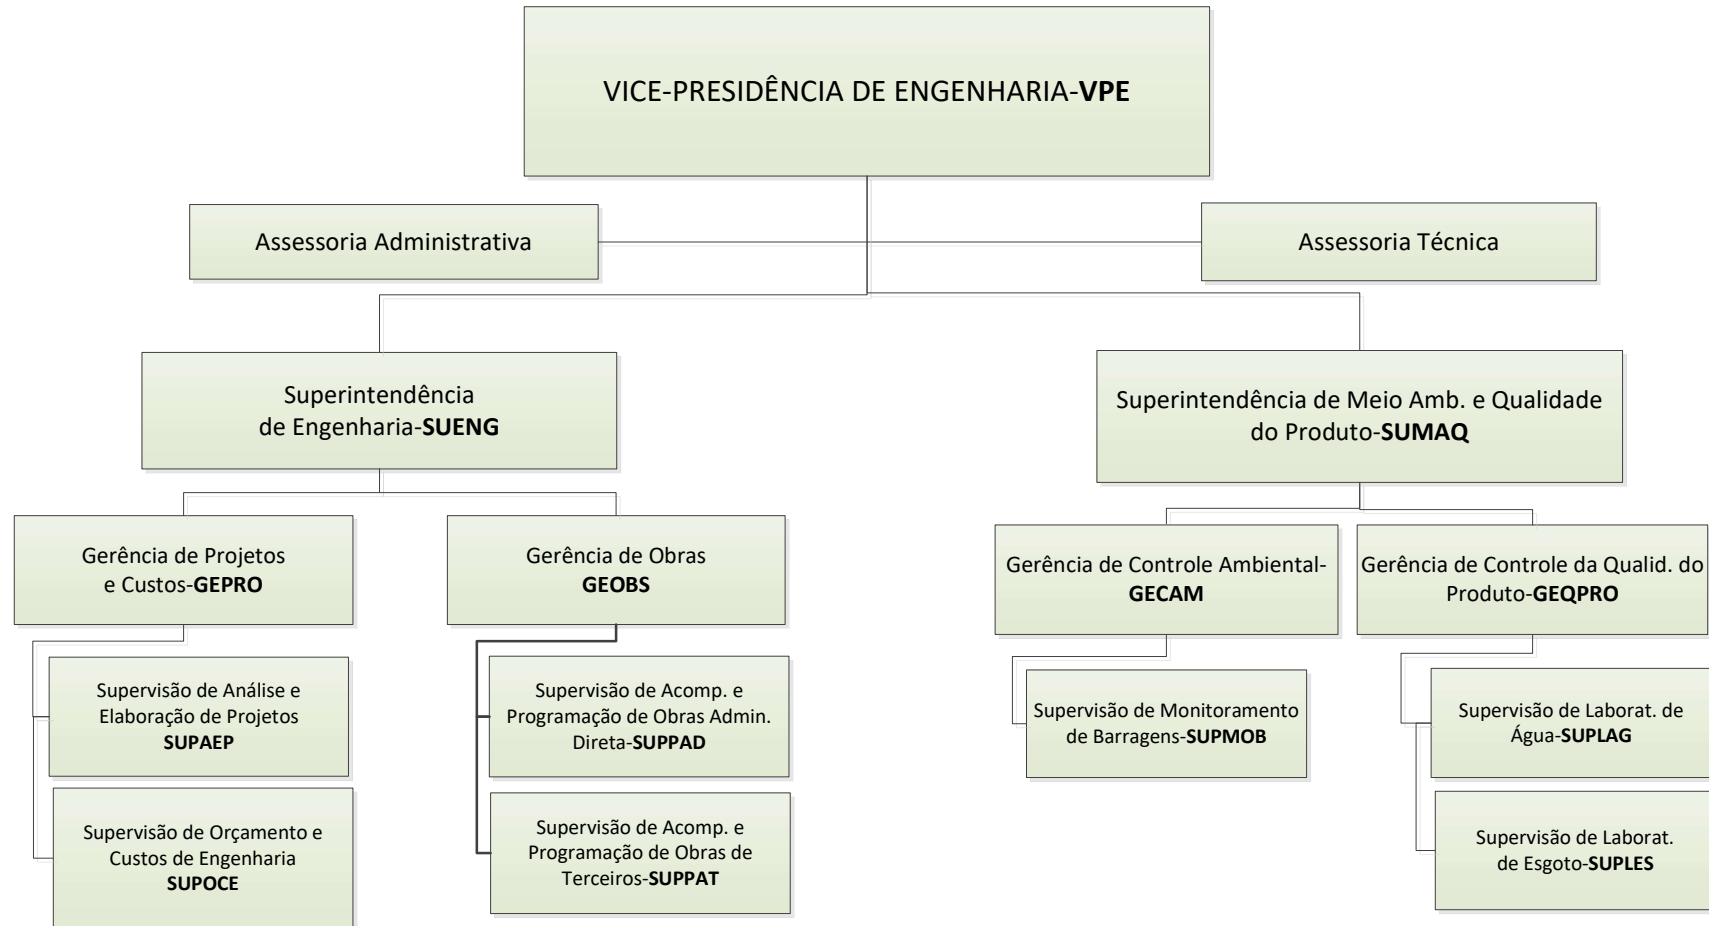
VICE-PRESIDÊNCIA DE ENGENHARIA-**VPE**

Assessoria Administrativa

Assessoria Técnica

Superintendência de Engenharia-**SUENG**

Superintendência de Meio Amb. e Qualidade do Produto-**SUMAQ**

Gerência de Projetos e Custos-**GEPRO**

Gerência de Obras **GEOBS**

Gerência de Controle Ambiental-**GECAM**

Gerência de Controle da Qualid. do Produto-**GEQPRO**

Supervisão de Análise e Elaboração de Projetos **SUPAEP**

Supervisão de Orçamento e Custos de Engenharia **SUPOCE**

Supervisão de Acomp. e Programação de Obras Admin. Direta-**SUPPAD**

Supervisão de Acomp. e Programação de Obras de Terceiros-**SUPPAT**

Supervisão de Monitoramento de Barragens-**SUPMOB**

Supervisão de Laborat. de Água-**SUPLAG**

Supervisão de Laborat. de Esgoto-**SUPLES**